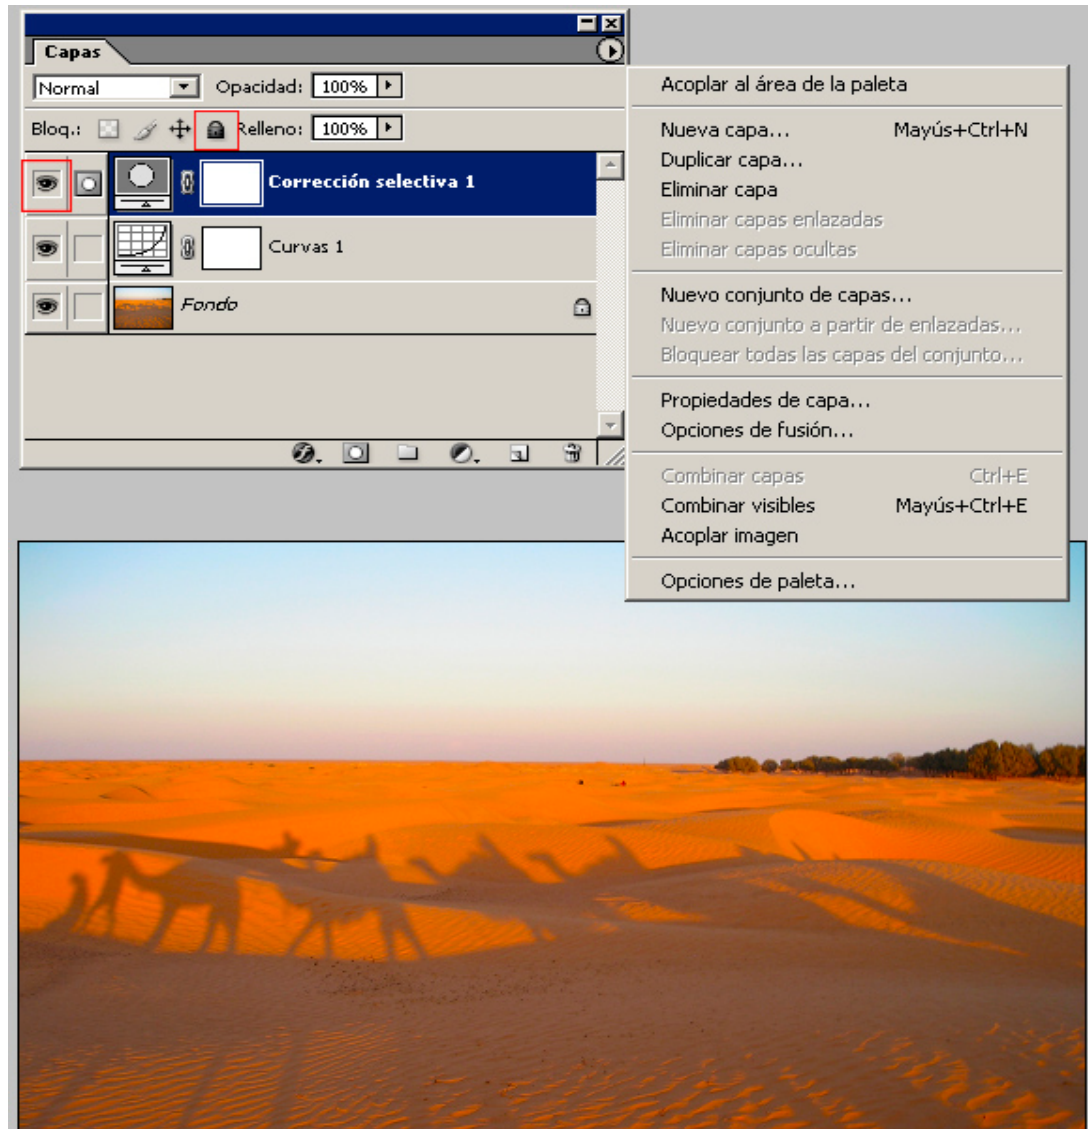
Capas
Normal
Opacidad: 100%
Bloq.: Relleno: 100%
Corrección selectiva 1
Curvas 1
Fondo

Acoplar al área de la paleta
Nueva capa... Mayús+Ctrl+N
Duplicar capa...
Eliminar capa
Eliminar capas enlazadas
Eliminar capas ocultas
Nuevo conjunto de capas...
Nuevo conjunto a partir de enlazadas...
Bloquear todas las capas del conjunto...
Propiedades de capa...
Opciones de fusión...
Combinar capas Ctrl+E
Combinar visibles Mayús+Ctrl+E
Acoplar imagen
Opciones de paleta...